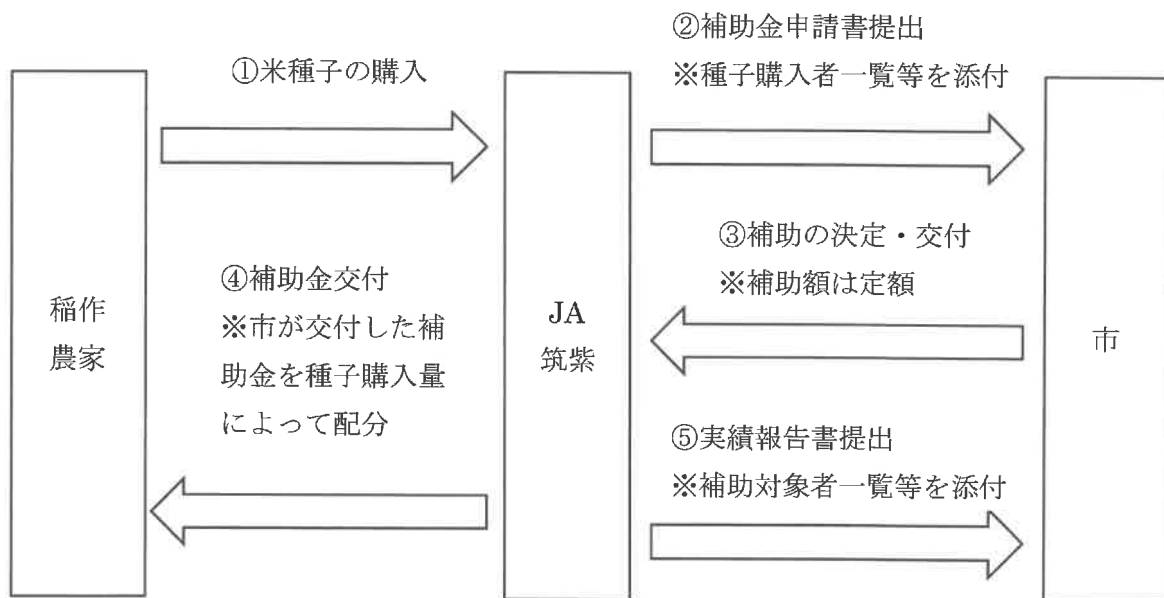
稲作
農家

①米種子の購入

④補助金交付
※市が交付した補助金を種子購入量によって配分

JA
筑紫

②補助金申請書提出
※種子購入者一覧等を添付

③補助の決定・交付
※補助額は定額

⑤実績報告書提出
※補助対象者一覧等を添付

市